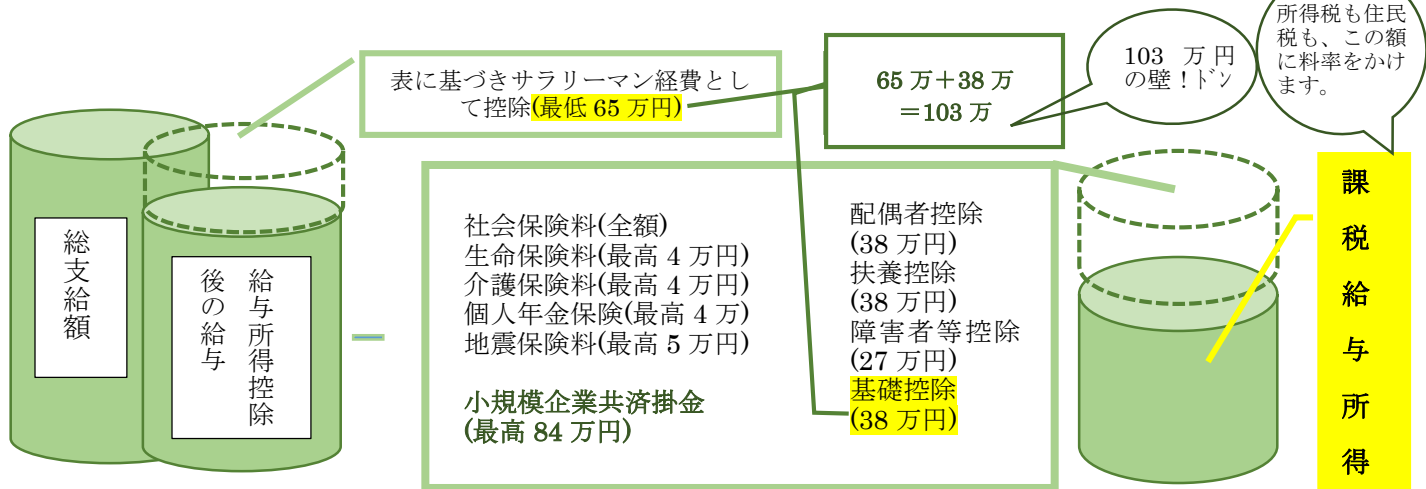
表に基づきサラリーマン経費として控除(最低 65 万円)

65 万＋38 万
＝103 万

103 万円
の壁！ドン

所得税も住民税も、この額に料率をかけます。

総支給額

給与所得控除後の給与

社会保険料(全額)
生命保険料(最高 4 万円)
介護保険料(最高 4 万円)
個人年金保険(最高 4 万)
地震保険料(最高 5 万円)

小規模企業共済掛金
(最高 84 万円)

配偶者控除
(38 万円)
扶養控除
(38 万円)
障害者等控除
(27 万円)
基礎控除
(38 万円)

課税給与所得